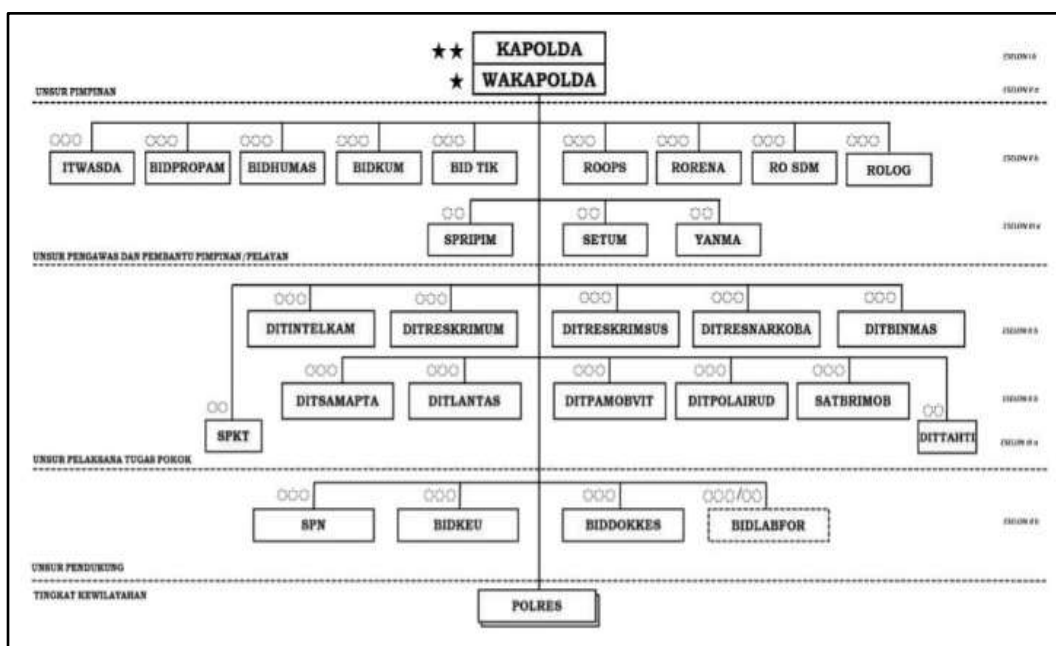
★★ KAPOLDA
★ WAKAPOLDA

ESELON I.B
ESELON II.A

UNSUR PIMPINAN

ITWASDA
BIDPROPAM
BIDHUMAS
BIDKUM
BID TIK
ROOPS
RORENA
RO SDM
ROLOG

ESELON II.B

SPRIPIM
SETUM
YANMA

ESELON III.A

UNSUR PENGAWAS DAN PEMBANTU PIMPINAN/PELAYAN

DITINTELKAM
DITRESKRIMUM
DITRESKRIMSUS
DITRESNARKOBA
DITBINMAS

ESELON II.B

DITSAMAPTA
DITLANTAS
DITPAMOBVIT
DITPOLAIRUD
SATBRIMOB

ESELON II.B

SPKT
DITTAHTI

ESELON III.A

UNSUR PELAKSANA TUGAS POKOK

SPN
BIDKEU
BIDDOKKES
BIDLABFOR

ESELON II.B

UNSUR PENDUKUNG

TINGKAT KEWILAYAHAN

POLRES